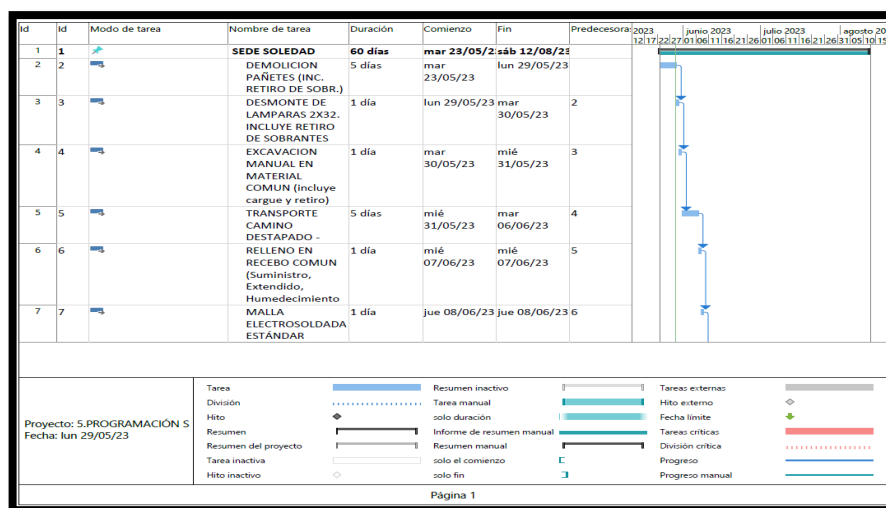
| Id | Id | Modo de tarea | Nombre de tarea | Duración | Comienzo | Fin | Predecesoras |
|---|---|---|---|---|---|---|---|
| 1 | 1 | | SEDE SOLEDAD | 60 días | mar 23/05/2 | sáb 12/08/23 | |
| 2 | 2 | | DEMOLICION PAÑETES (INC. RETIRO DE SOBR.) | 5 días | mar 23/05/23 | lun 29/05/23 | |
| 3 | 3 | | DESMONTE DE LAMPARAS 2X32. INCLUYE RETIRO DE SOBRANTES | 1 día | lun 29/05/23 | mar 30/05/23 | 2 |
| 4 | 4 | | EXCAVACION MANUAL EN MATERIAL COMUN (incluye cargue y retiro) | 1 día | mar 30/05/23 | mié 31/05/23 | 3 |
| 5 | 5 | | TRANSPORTE CAMINO DESTAPADO - | 5 días | mié 31/05/23 | mar 06/06/23 | 4 |
| 6 | 6 | | RELLENO EN RECEBO COMUN (Suministro, Extendido, Humedecimiento | 1 día | mié 07/06/23 | mié 07/06/23 | 5 |
| 7 | 7 | | MALLA ELECTROSOLDADA ESTÁNDAR | 1 día | jue 08/06/23 | jue 08/06/23 | 6 |

2023 | junio 2023 | julio 2023 | agosto 20
12 17 22 27 01 06 11 16 21 26 01 06 11 16 21 26 31 05 10 15

Proyecto: 5.PROGRAMACIÓN S
Fecha: lun 29/05/23

Tarea
División
Hito
Resumen
Resumen del proyecto
Tarea inactiva
Hito inactivo
Resumen inactivo
Tarea manual
solo duración
Informe de resumen manual
Resumen manual
solo el comienzo
solo fin
Tareas externas
Hito externo
Fecha límite
Tareas críticas
División crítica
Progreso
Progreso manual

Página 1